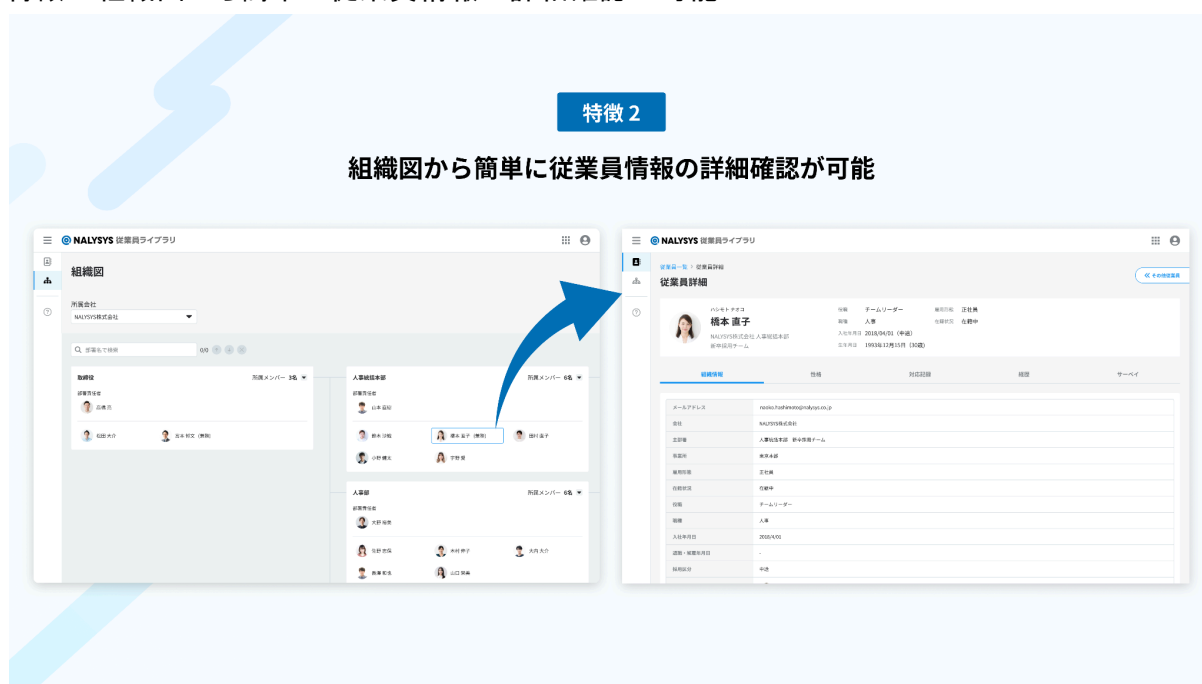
特徴2

組織図から簡単に従業員情報の詳細確認が可能

NALYSYS 従業員ライブラリ

組織図

所属会社

NALYSYS株式会社

従業員名で検索

0/0

取締役

所属メンバー 3名

部署責任者

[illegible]

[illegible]

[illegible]

人事統括本部

所属メンバー 6名

部署責任者

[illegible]

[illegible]

橋本 直子（兼務）

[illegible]

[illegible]

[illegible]

人事部

所属メンバー 6名

部署責任者

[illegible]

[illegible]

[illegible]

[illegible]

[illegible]

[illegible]

NALYSYS 従業員ライブラリ

従業員一覧 > 従業員詳細

従業員詳細

その他従業員

ハシモト ナオコ

橋本 直子

NALYSYS株式会社 人事統括本部

新卒採用チーム

役職 チームリーダー

職種 人事

入社年月日 2018/04/01（中途）

生年月日 1993年12月15日（30歳）

雇用形態 正社員

在籍状況 在籍中

組織情報

性格

対応記録

履歴

サーベイ

| | |
|---|---|
| メールアドレス | naoko.hashimoto@nalysys.co.jp |
| 会社 | NALYSYS株式会社 |
| 主部署 | 人事統括本部 新卒採用チーム |
| 勤務地 | 東京本社 |
| 雇用形態 | 正社員 |
| 在籍状況 | 在籍中 |
| 役職 | チームリーダー |
| 職種 | 人事 |
| 入社年月日 | 2018/4/01 |
| 退職・休職年月日 | - |
| 採用区分 | 中途 |